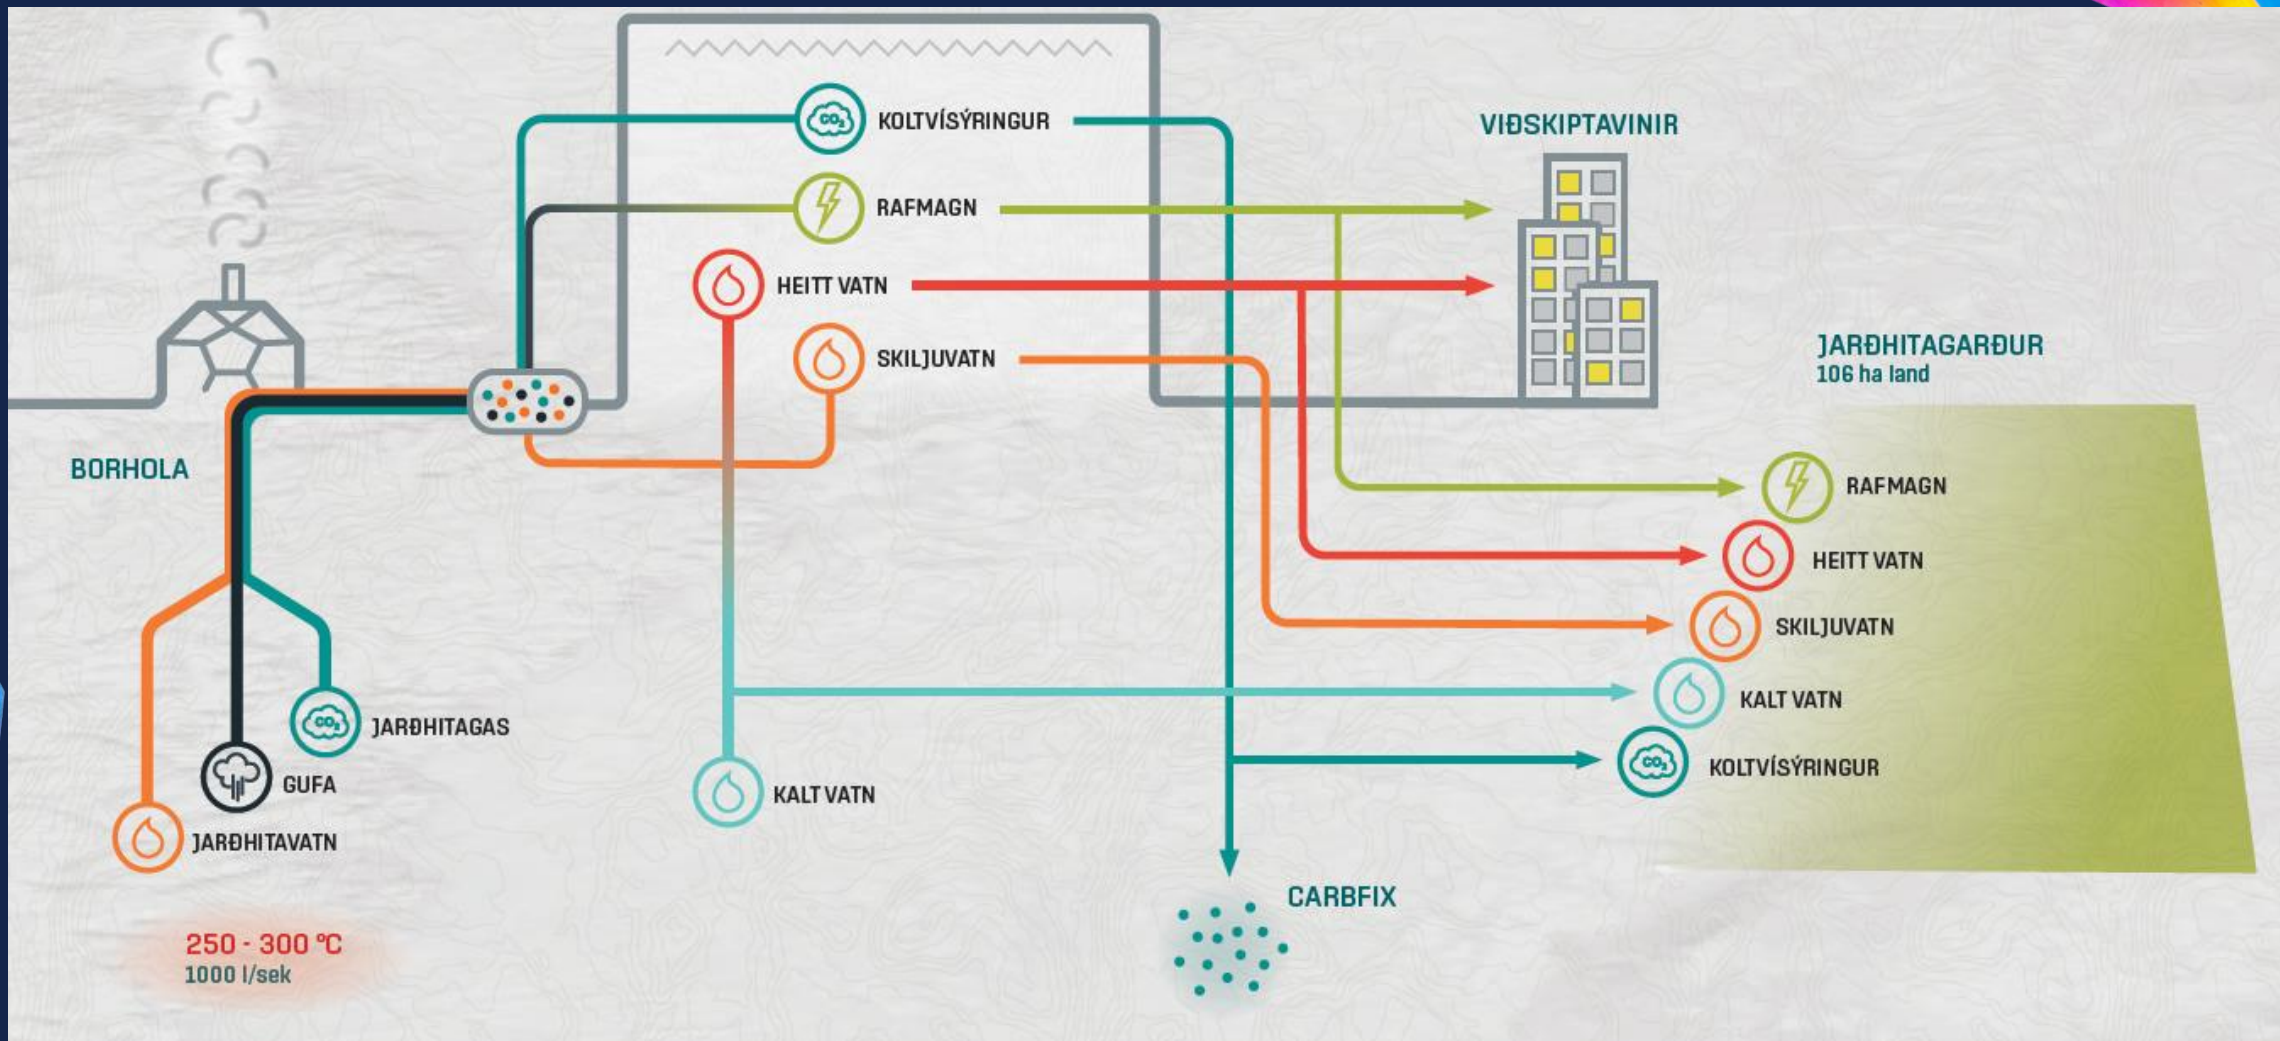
$CO_2$ KOLTVÍSÝRINGUR

RAFMAGN

HEITT VATN

SKILJUVATN

VIÐSKIPTAVINIR

JARÐHITAGARÐUR
106 ha land

BORHOLA

RAFMAGN

HEITT VATN

SKILJUVATN

KALT VATN

$CO_2$ KOLTVÍSÝRINGUR

$CO_2$ JARÐHITAGAS

GUFA

JARÐHITAVATN

KALT VATN

CARBFIX

250 - 300 °C
1000 l/sek